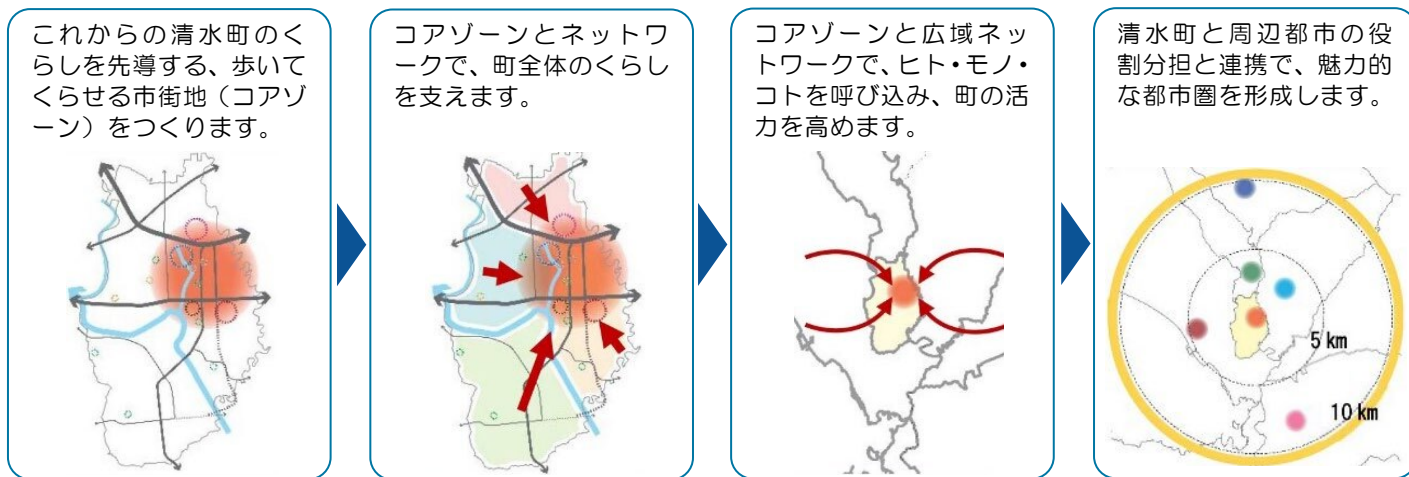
これからの清水町のくらしを先導する、歩いてくらせる市街地（コアゾーン）をつくります。

コアゾーンとネットワークで、町全体のくらしを支えます。

コアゾーンと広域ネットワークで、ヒト・モノ・コトを呼び込み、町の活力を高めます。

清水町と周辺都市の役割分担と連携で、魅力的な都市圏を形成します。

5 km

10 km